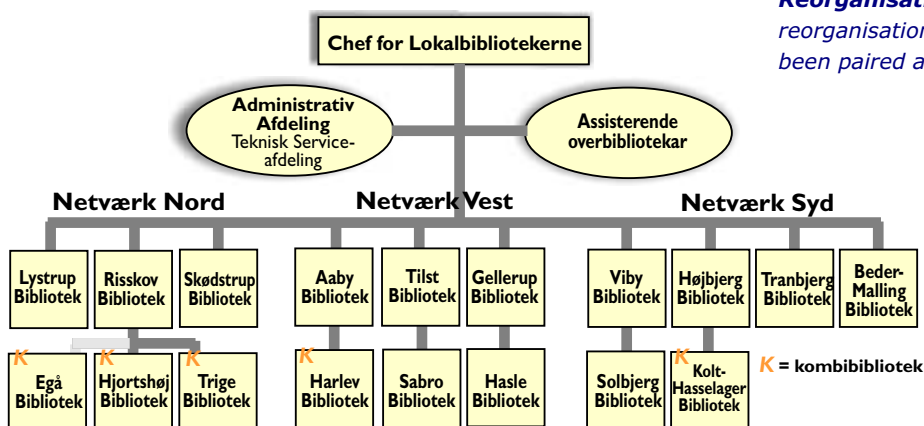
Reorganisat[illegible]
reorganisation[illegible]
been paired a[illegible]

Chef for Lokalbibliotekerne

Administrativ Afdeling
Teknisk Service-afdeling

Assisterende overbibliotekar

Netværk Nord

Netværk Vest

Netværk Syd

Lystrup Bibliotek

Risskov Bibliotek

Skødstrup Bibliotek

Aaby Bibliotek

Tilst Bibliotek

Gellerup Bibliotek

Viby Bibliotek

Højbjerg Bibliotek

Tranbjerg Bibliotek

Beder-Malling Bibliotek

K Egå Bibliotek

K Hjortshøj Bibliotek

K Trige Bibliotek

K Harlev Bibliotek

Sabro Bibliotek

Hasle Bibliotek

Solbjerg Bibliotek

K Kolt-Hasselager Bibliotek

K = kombibibliotek